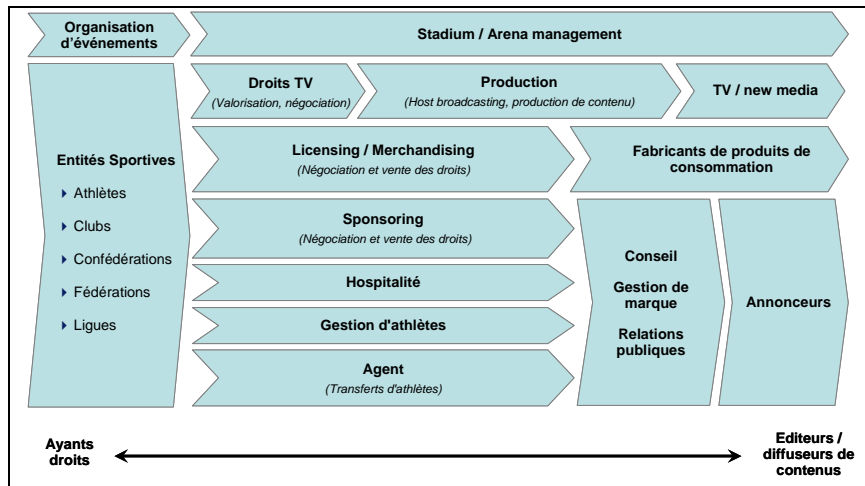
Organisation d'événements

Stadium / Arena management

Entités Sportives

Athlètes

Clubs

Confédérations

Fédérations

Ligues

Droits TV
(Valorisation, négociation)

Production
(Host broadcasting, production de contenu)

TV / new media

Licensing / Merchandising
(Négociation et vente des droits)

Fabricants de produits de consommation

Sponsoring
(Négociation et vente des droits)

Hospitalité

Gestion d'athlètes

Agent
(Transferts d'athlètes)

Conseil

Gestion de marque

Relations publiques

Annonceurs

Ayants droits

Editeurs / diffuseurs de contenus